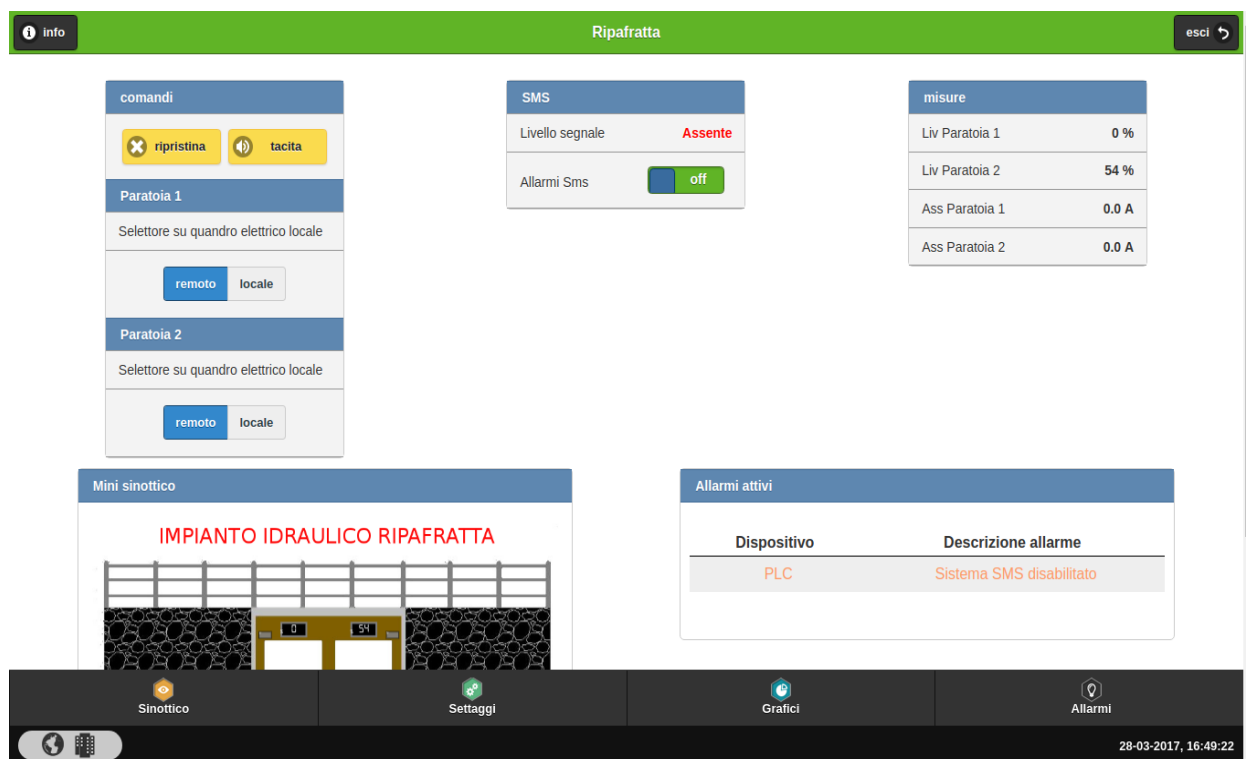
info

Ripafratta

esci

comandi

ripristina

tacita

Paratoia 1

Selettore su quandro elettrico locale

remoto | locale

Paratoia 2

Selettore su quandro elettrico locale

remoto | locale

SMS

Livello segnale Assente

Allarmi Sms off

misure

| Liv Paratoia 1 | 0 % |
|---|---|
| Liv Paratoia 2 | 54 % |
| Ass Paratoia 1 | 0.0 A |
| Ass Paratoia 2 | 0.0 A |

Mini sinottico

IMPIANTO IDRAULICO RIPAFRATTA

0

54

Allarmi attivi

| Dispositivo | Descrizione allarme |
|---|---|
| PLC | Sistema SMS disabilitato |

Sinottico

Settaggi

Grafici

Allarmi

28-03-2017, 16:49:22